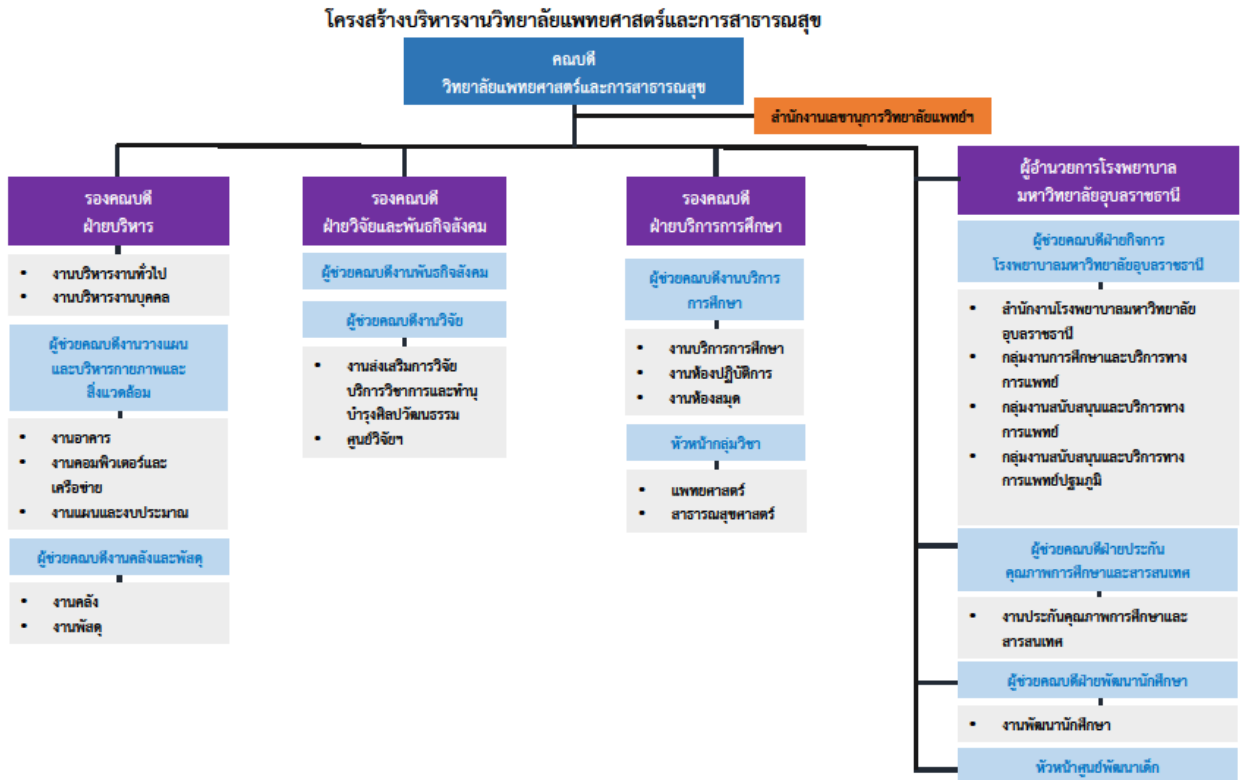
โครงสร้างบริหารงานวิทยาลัยแพทยศาสตร์และการสาธารณสุข

คณบดี
วิทยาลัยแพทยศาสตร์และการสาธารณสุข

สำนักงานเลขานุการวิทยาลัยแพทย์ฯ

รองคณบดี
ฝ่ายบริหาร

- งานบริหารงานทั่วไป
- งานบริหารงานบุคคล

ผู้ช่วยคณบดีงานวางแผนและบริหารกายภาพและสิ่งแวดล้อม

- งานอาคาร
- งานคอมพิวเตอร์และเครือข่าย
- งานแผนและงบประมาณ

ผู้ช่วยคณบดีงานคลังและพัสดุ

- งานคลัง
- งานพัสดุ

รองคณบดี
ฝ่ายวิจัยและพันธกิจสังคม

ผู้ช่วยคณบดีงานพันธกิจสังคม

ผู้ช่วยคณบดีงานวิจัย

- งานส่งเสริมการวิจัย บริการวิชาการและทำนุบำรุงศิลปวัฒนธรรม
- ศูนย์วิจัยฯ

รองคณบดี
ฝ่ายบริการการศึกษา

ผู้ช่วยคณบดีงานบริการการศึกษา

- งานบริการการศึกษา
- งานห้องปฏิบัติการ
- งานห้องสมุด

หัวหน้ากลุ่มวิชา

- แพทยศาสตร์
- สาธารณสุขศาสตร์

ผู้อำนวยการโรงพยาบาล
มหาวิทยาลัยอุบลราชธานี

ผู้ช่วยคณบดีฝ่ายกิจการโรงพยาบาลมหาวิทยาลัยอุบลราชธานี

- สำนักงานโรงพยาบาลมหาวิทยาลัยอุบลราชธานี
- กลุ่มงานการศึกษาและบริการทางการแพทย์
- กลุ่มงานสนับสนุนและบริการทางการแพทย์
- กลุ่มงานสนับสนุนและบริการทางการแพทย์ปฐมภูมิ

ผู้ช่วยคณบดีฝ่ายประกันคุณภาพการศึกษาและสารสนเทศ

- งานประกันคุณภาพการศึกษาและสารสนเทศ

ผู้ช่วยคณบดีฝ่ายพัฒนานักศึกษา

- งานพัฒนานักศึกษา

หัวหน้าศูนย์พัฒนาเด็ก